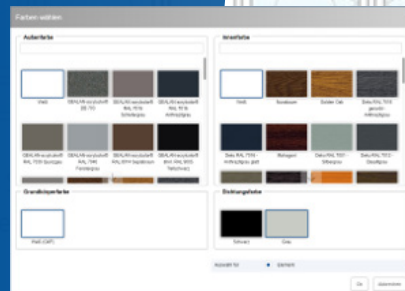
Farben wählen

Außenfarbe

Weiß

DEALAN acrylcolor® DB 703

DEALAN acrylcolor® RAL 7016 Schiefergrau

DEALAN acrylcolor® RAL 7016 Anthrazitgrau

DEALAN acrylcolor® RAL 7039 Quarzgrau

DEALAN acrylcolor® RAL 7040 Fenstergrau

DEALAN acrylcolor® RAL 8019 Graubraun

DEALAN acrylcolor® RAL 9005 Tiefschwarz

Grundkörperfarbe

Weiß (UNT)

Innenfarbe

Weiß

Nussbaum

Golden Oak

Deko RAL 7016 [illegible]

Deko RAL 7016 Anthrazitgrau glatt

Mahagoni

Deko RAL 7037 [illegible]

Deko RAL 7012 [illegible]

Dichtungsfarbe

Schwarz

Grau

Auswahl für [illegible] Element

Ok Abbrechen